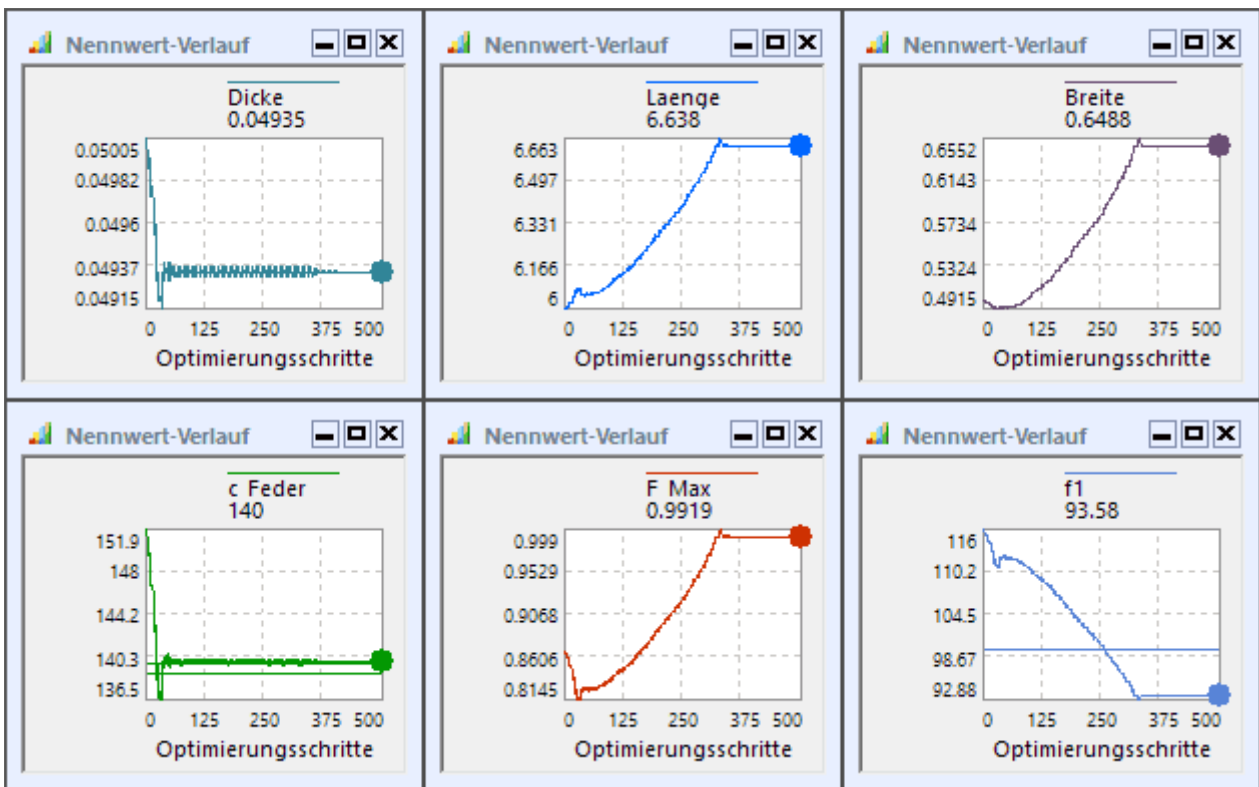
Nennwert-Verlauf

Dicke
0.04935

0.05005
0.04982
0.0496
0.04937
0.04915

0 125 250 375 500
Optimierungsschritte

Nennwert-Verlauf

Laenge
6.638

6.663
6.497
6.331
6.166
6

0 125 250 375 500
Optimierungsschritte

Nennwert-Verlauf

Breite
0.6488

0.6552
0.6143
0.5734
0.5324
0.4915

0 125 250 375 500
Optimierungsschritte

Nennwert-Verlauf

c Feder
140

151.9
148
144.2
140.3
136.5

0 125 250 375 500
Optimierungsschritte

Nennwert-Verlauf

F Max
0.9919

0.999
0.9529
0.9068
0.8606
0.8145

0 125 250 375 500
Optimierungsschritte

Nennwert-Verlauf

f1
93.58

116
110.2
104.5
98.67
92.88

0 125 250 375 500
Optimierungsschritte